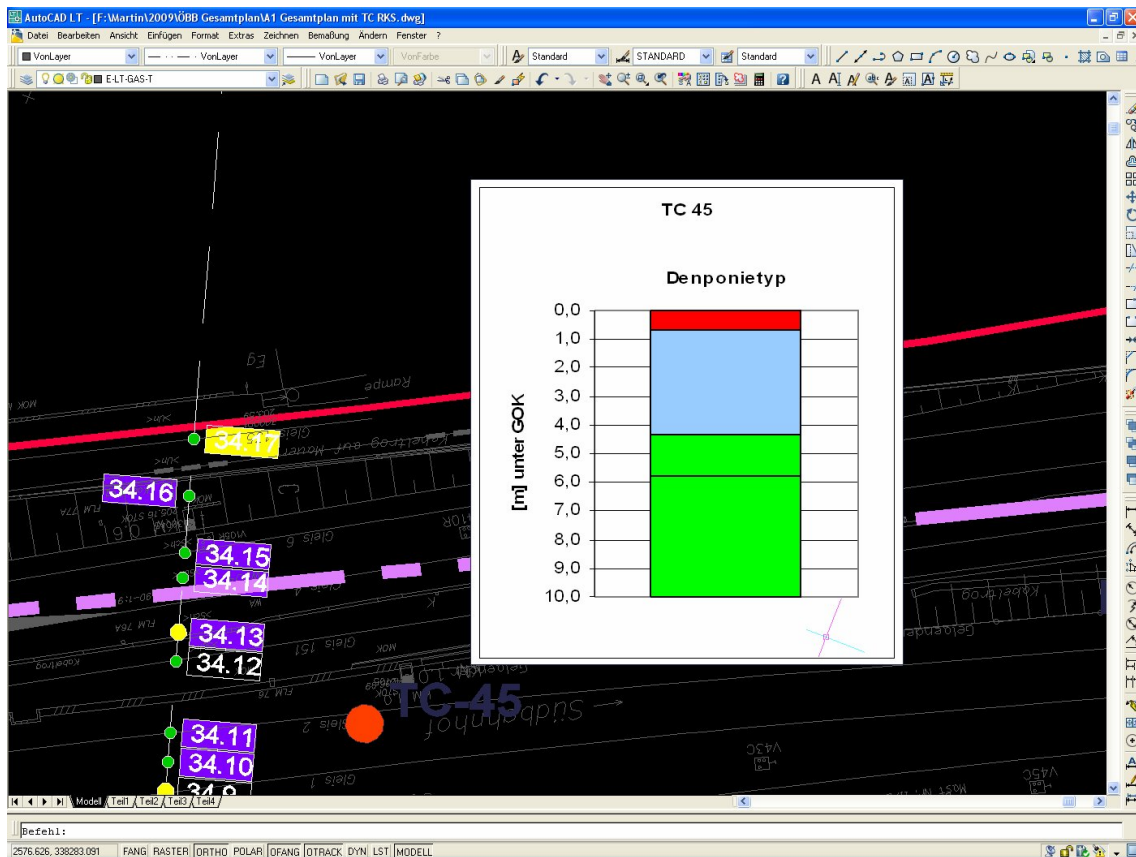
AutoCAD LT - [F:\Martin\2009\ÖBB Gesamtplan\A1 Gesamtplan mit TC RKS.dwg]

Datei Bearbeiten Ansicht Einfügen Format Extras Zeichnen Bemaßung Ändern Fenster ?

VonLayer VonLayer VonLayer VonFarbe Standard STANDARD Standard

E-LT-GAS-T

TC 45

Denponietyp

| [m] unter GOK |
|---|
| 0,0 |
| 1,0 |
| 2,0 |
| 3,0 |
| 4,0 |
| 5,0 |
| 6,0 |
| 7,0 |
| 8,0 |
| 9,0 |
| 10,0 |

34.17
34.16
34.15
34.14
34.13
34.12
34.11
34.10
34.9

TC-45

Rampe
Gleis 6
Gleis 151
Gleis 2
Gleis 1
Südbahnhof
Kabeltrog
Geleisende

Modell Teil1 Teil2 Teil3 Teil4

Befehl:

2576.626, 338283.091 FANG RASTER ORTHO POLAR OFANG OTRACK DYN LST MODELL